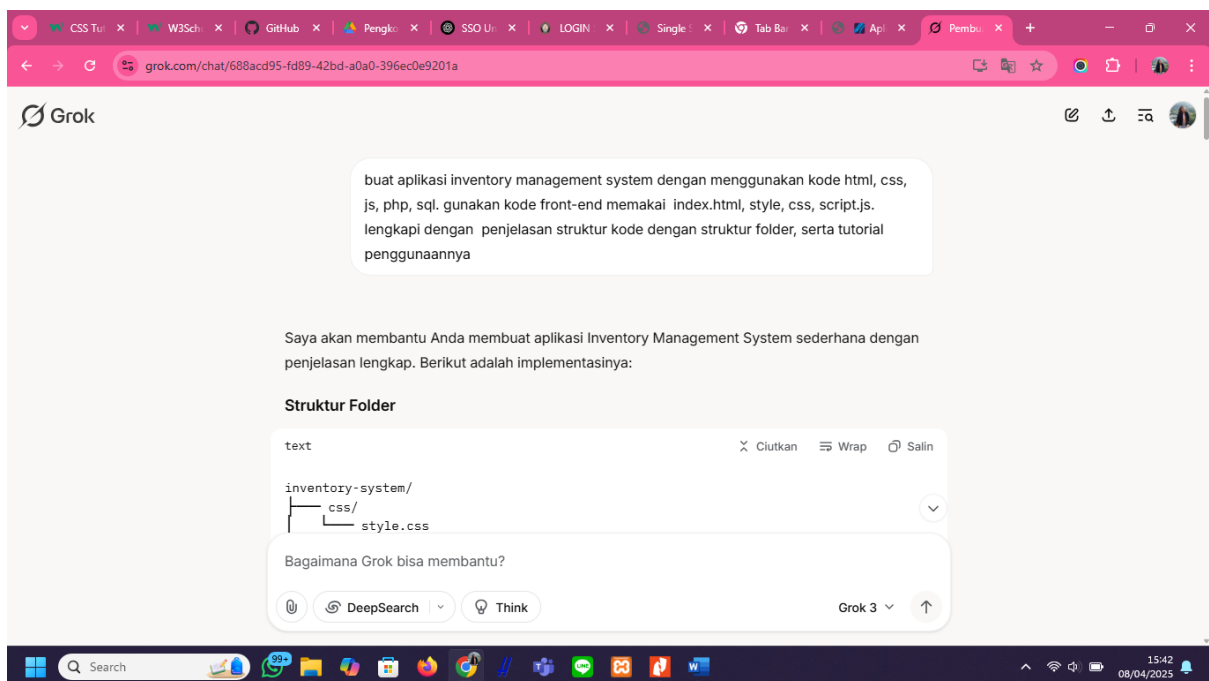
CSS Tut ×
W3Sch ×
GitHub ×
Pengko ×
SSO Ur ×
LOGIN ×
Single ×
Tab Bar ×
Apl ×
Pembu ×
+

grok.com/chat/688acd95-fd89-42bd-a0a0-396ec0e9201a

Grok

buat aplikasi inventory management system dengan menggunakan kode html, css, js, php, sql. gunakan kode front-end memakai index.html, style, css, script.js. lengkapi dengan penjelasan struktur kode dengan struktur folder, serta tutorial penggunaannya

Saya akan membantu Anda membuat aplikasi Inventory Management System sederhana dengan penjelasan lengkap. Berikut adalah implementasinya:

Struktur Folder

text
Ciutkan Wrap Salin

inventory-system/
├── css/
│ └── style.css

Bagaimana Grok bisa membantu?

DeepSearch
Think
Grok 3

Search
99+
15:42
08/04/2025